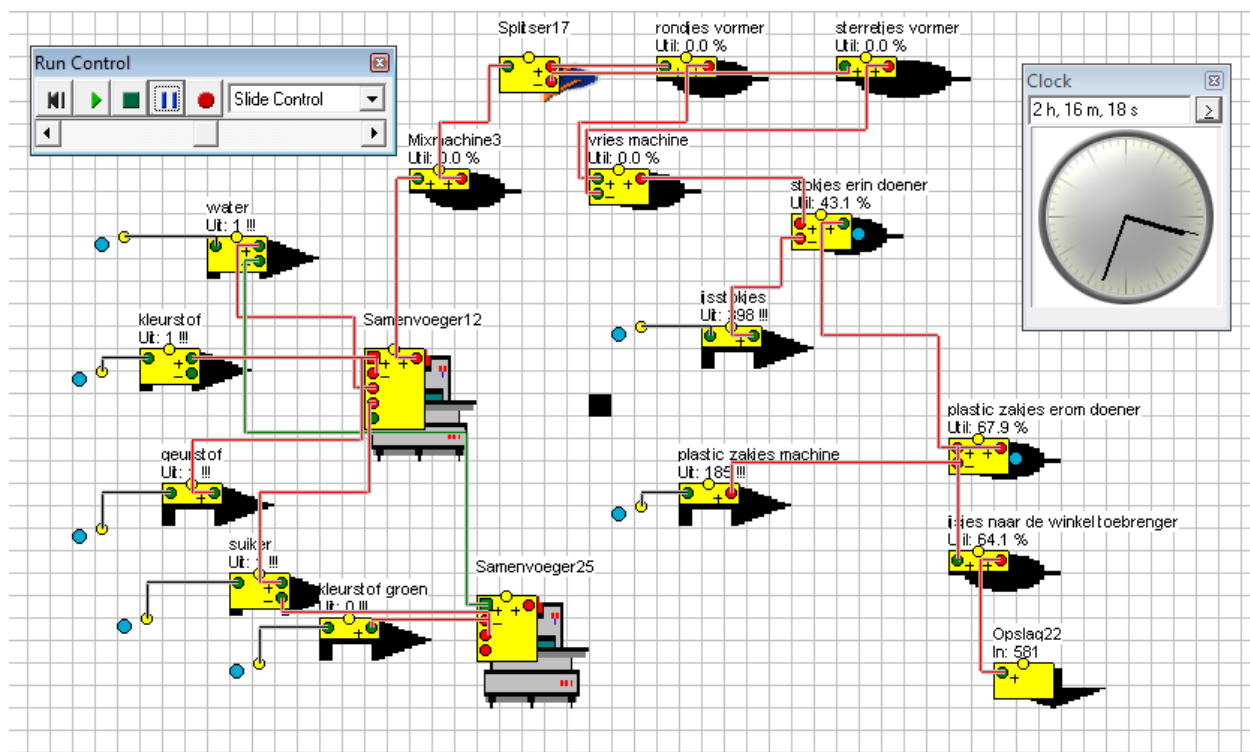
Run Control

Slide Control

Clock

2 h, 16 m, 18 s

Splitser17

rondjes vormer
Util: 0.0 %

sterretjes vormer
Util: 0.0 %

Mixmachine3
Util: 0.0 %

vries machine
Util: 0.0 %

stokjes erin doener
Util: 43.1 %

water
Uit: 1 !!!

ijsstokjes
Uit: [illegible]98 !!!

kleurstof
Uit: 1 !!!

Samenvoeger12

plastic zakjes erom doener
Util: 67.9 %

geurstof
Uit: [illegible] !!!

plastic zakjes machine
Uit: 185 !!!

ijsjes naar de winkeltoebrenger
Util: 64.1 %

suiker
Uit: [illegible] !!!

Samenvoeger25

kleurstof groen
Uit: 0 !!!

Opslag22
In: 581